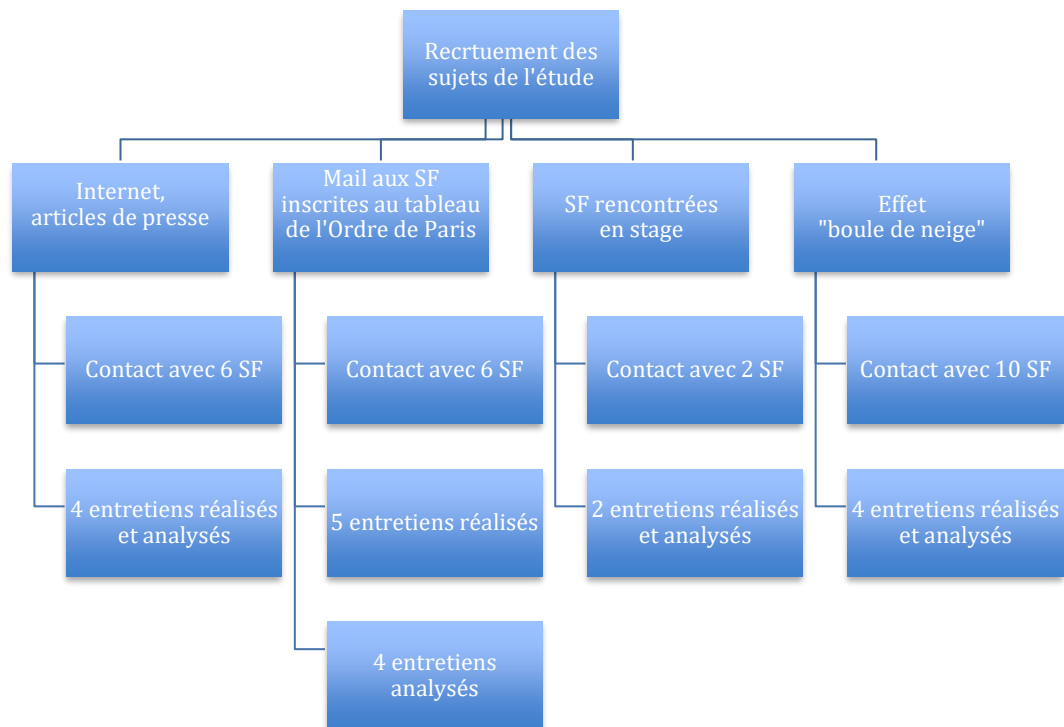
Recrtuement des sujets de l'étude

Internet, articles de presse

Contact avec 6 SF

4 entretiens réalisés et analysés

Mail aux SF inscrites au tableau de l'Ordre de Paris

Contact avec 6 SF

5 entretiens réalisés

4 entretiens analysés

SF rencontrées en stage

Contact avec 2 SF

2 entretiens réalisés et analysés

Effet "boule de neige"

Contact avec 10 SF

4 entretiens réalisés et analysés